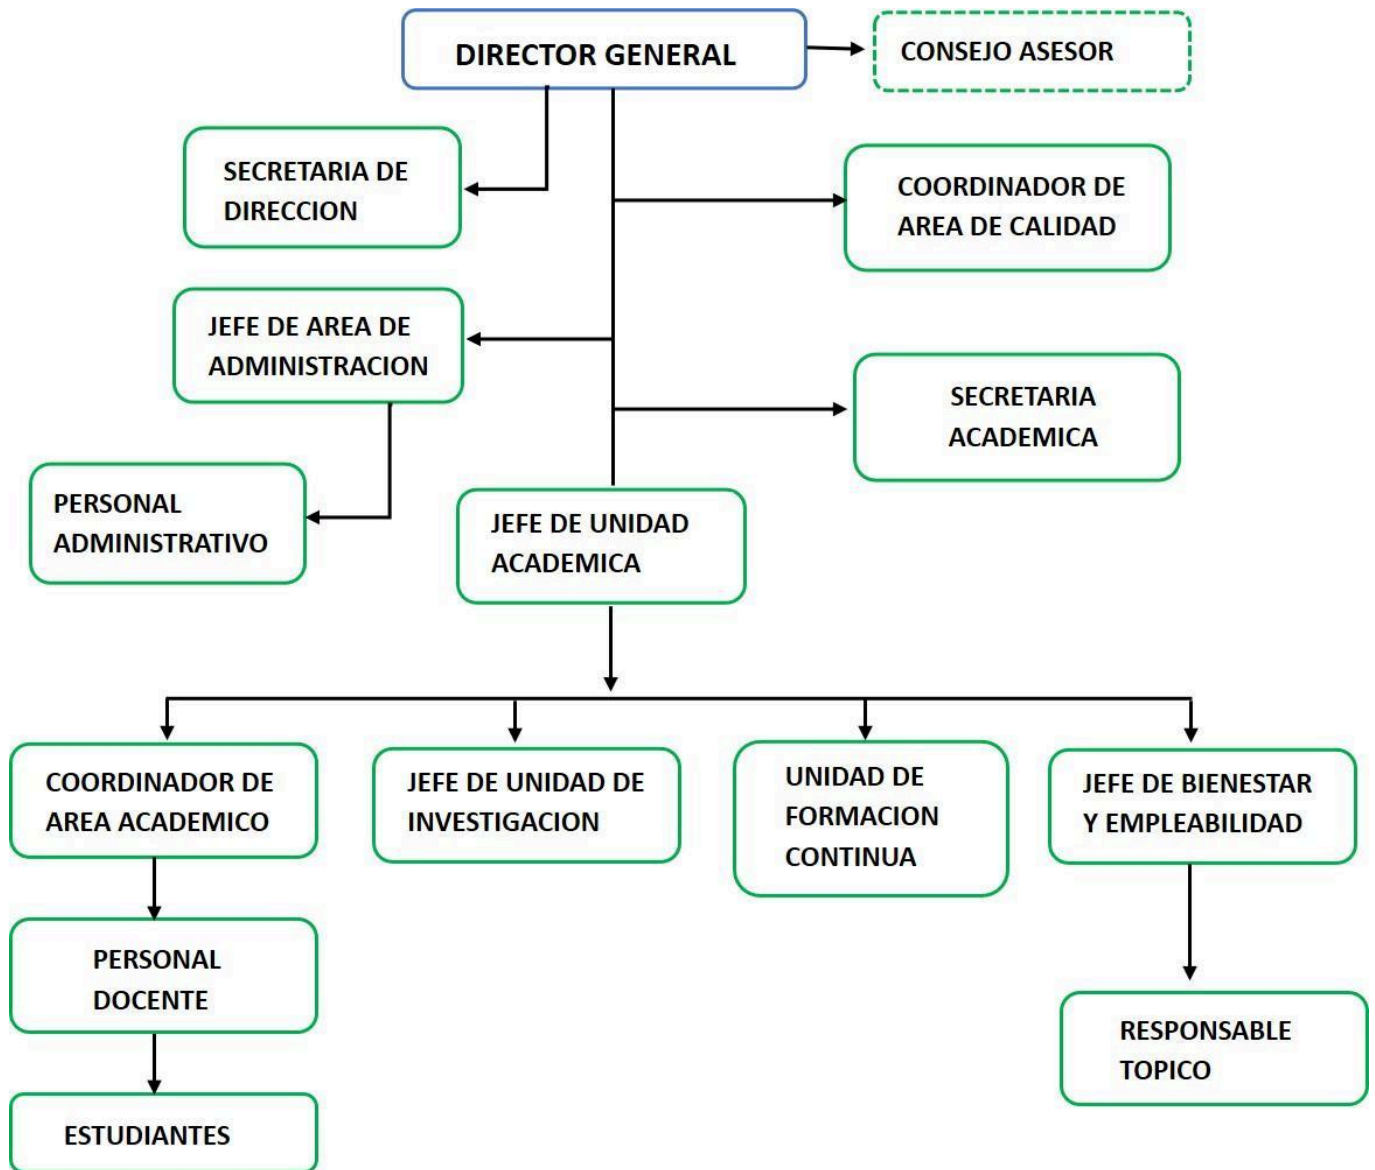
DIRECTOR GENERAL

CONSEJO ASESOR

SECRETARIA DE DIRECCION

COORDINADOR DE AREA DE CALIDAD

JEFE DE AREA DE ADMINISTRACION

SECRETARIA ACADEMICA

PERSONAL ADMINISTRATIVO

JEFE DE UNIDAD ACADEMICA

COORDINADOR DE AREA ACADEMICO

JEFE DE UNIDAD DE INVESTIGACION

UNIDAD DE FORMACION CONTINUA

JEFE DE BIENESTAR Y EMPLEABILIDAD

PERSONAL DOCENTE

RESPONSABLE TOPICO

ESTUDIANTES